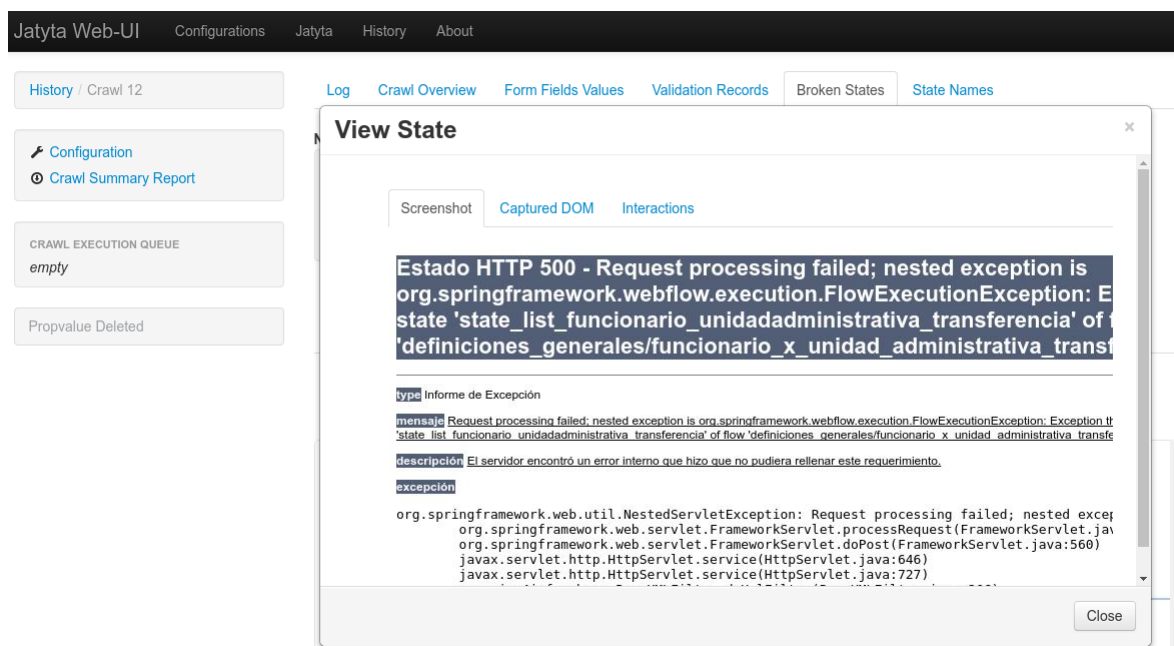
Jatyta Web-UI Configurations Jatyta History About

History / Crawl 12

Configuration
Crawl Summary Report

CRAWL EXECUTION QUEUE
empty

Propvalue Deleted

Log Crawl Overview Form Fields Values Validation Records Broken States State Names

N

View State

×

Screenshot Captured DOM Interactions

Estado HTTP 500 - Request processing failed; nested exception is org.springframework.webflow.execution.FlowExecutionException: E state 'state_list_funcionario_unidadadministrativa_transferencia' of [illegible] 'definiciones_generales/funcionario_x_unidad_administrativa_transf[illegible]

type Informe de Excepción

mensaje Request processing failed; nested exception is org.springframework.webflow.execution.FlowExecutionException: Exception th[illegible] 'state_list_funcionario_unidadadministrativa_transferencia' of flow 'definiciones_generales/funcionario_x_unidad_administrativa_transfe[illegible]

descripción El servidor encontró un error interno que hizo que no pudiera rellenar este requerimiento.

excepción

org.springframework.web.util.NestedServletException: Request processing failed; nested excep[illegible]
org.springframework.web.servlet.FrameworkServlet.processRequest(FrameworkServlet.jav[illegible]
org.springframework.web.servlet.FrameworkServlet.doPost(FrameworkServlet.java:560)
javax.servlet.http.HttpServlet.service(HttpServlet.java:646)
javax.servlet.http.HttpServlet.service(HttpServlet.java:727)
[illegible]

Close